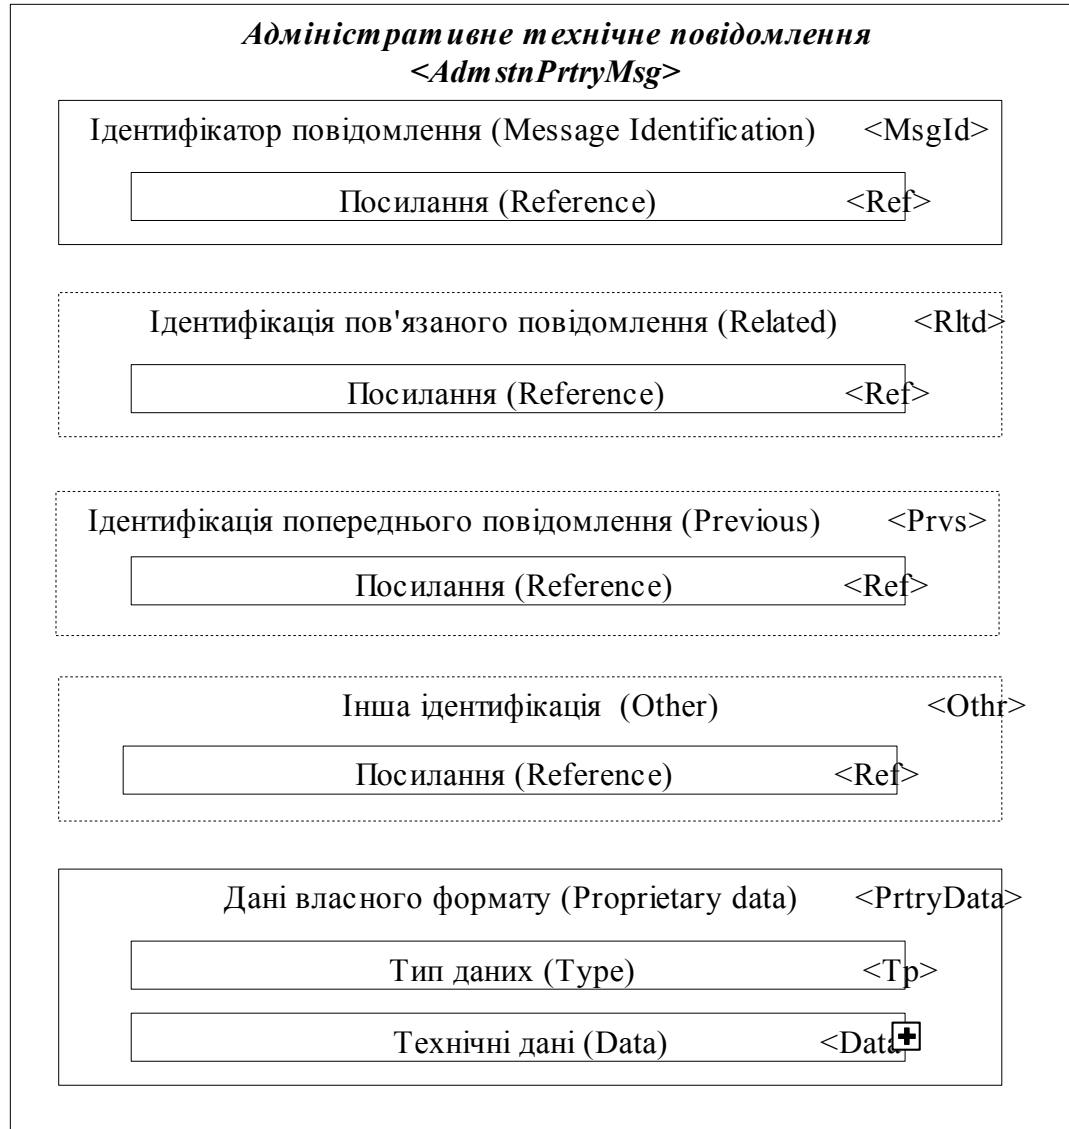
Адміністративне технічне повідомлення
<AdmstnPrtryMsg>

Ідентифікатор повідомлення (Message Identification) <MsgId>

Посилання (Reference) <Ref>

Ідентифікація пов'язаного повідомлення (Related) <Rltd>

Посилання (Reference) <Ref>

Ідентифікація попереднього повідомлення (Previous) <Prvs>

Посилання (Reference) <Ref>

Інша ідентифікація (Other) <Othr>

Посилання (Reference) <Ref>

Дані власного формату (Proprietary data) <PrtryData>

Тип даних (Type) <Tp>

Технічні дані (Data) <Data